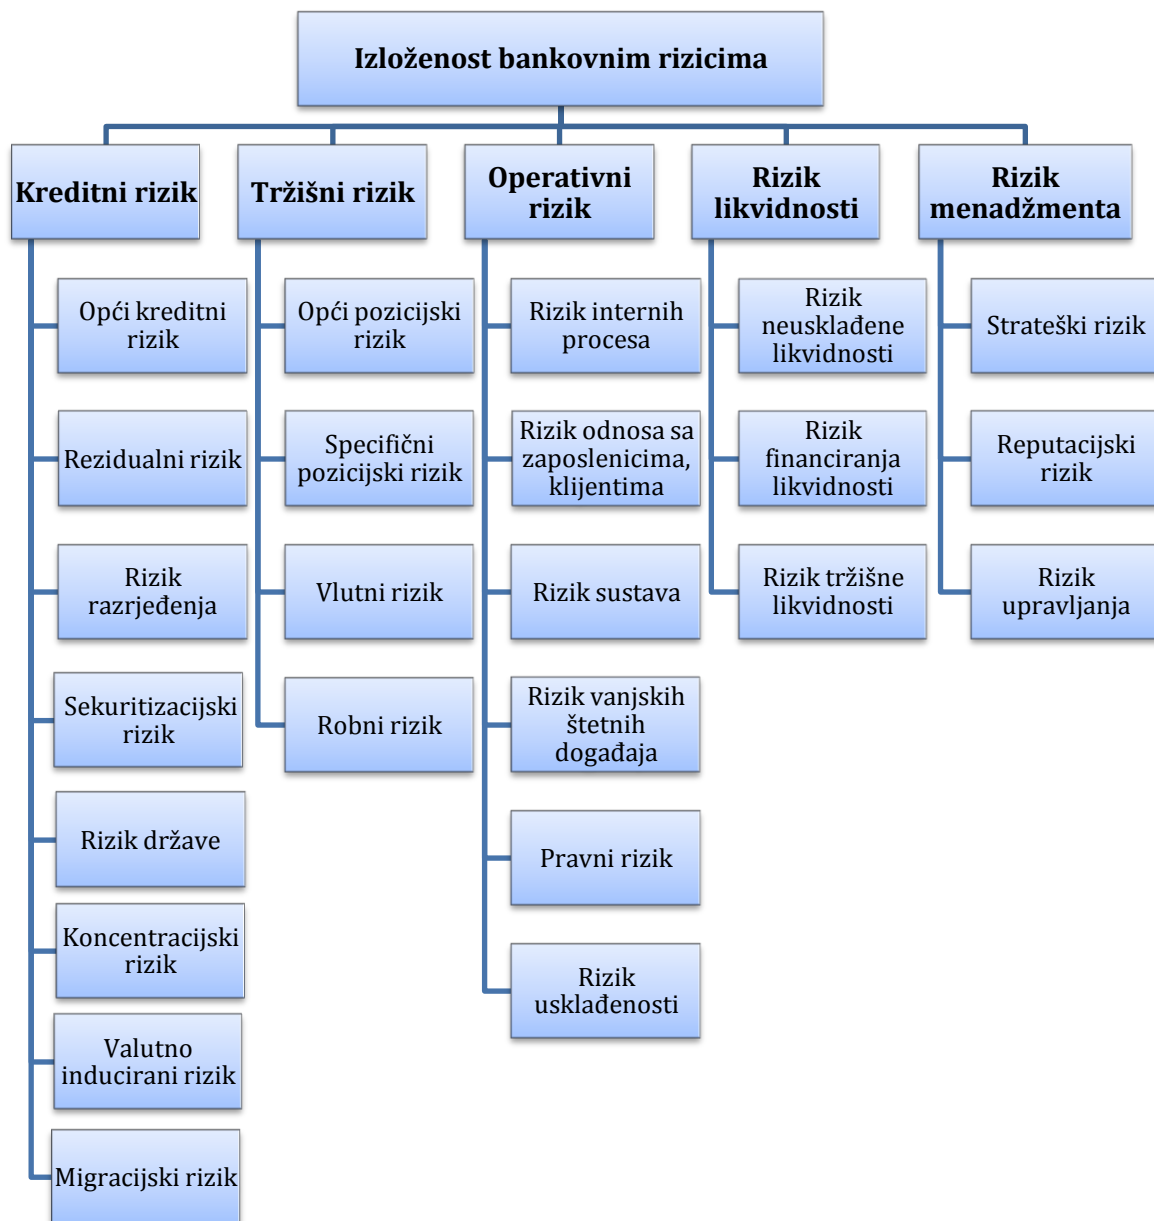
Izloženost bankovnim rizicima

Kreditni rizik

Opći kreditni rizik

Rezidualni rizik

Rizik razrjeđenja

Sekuritizacijski rizik

Rizik države

Koncentracijski rizik

Valutno inducirani rizik

Migracijski rizik

Tržišni rizik

Opći pozicijski rizik

Specifični pozicijski rizik

Vlutni rizik

Robni rizik

Operativni rizik

Rizik internih procesa

Rizik odnosa sa zaposlenicima, klijentima

Rizik sustava

Rizik vanjskih štetnih događaja

Pravni rizik

Rizik usklađenosti

Rizik likvidnosti

Rizik neusklađene likvidnosti

Rizik financiranja likvidnosti

Rizik tržišne likvidnosti

Rizik menadžmenta

Strateški rizik

Reputacijski rizik

Rizik upravljanja